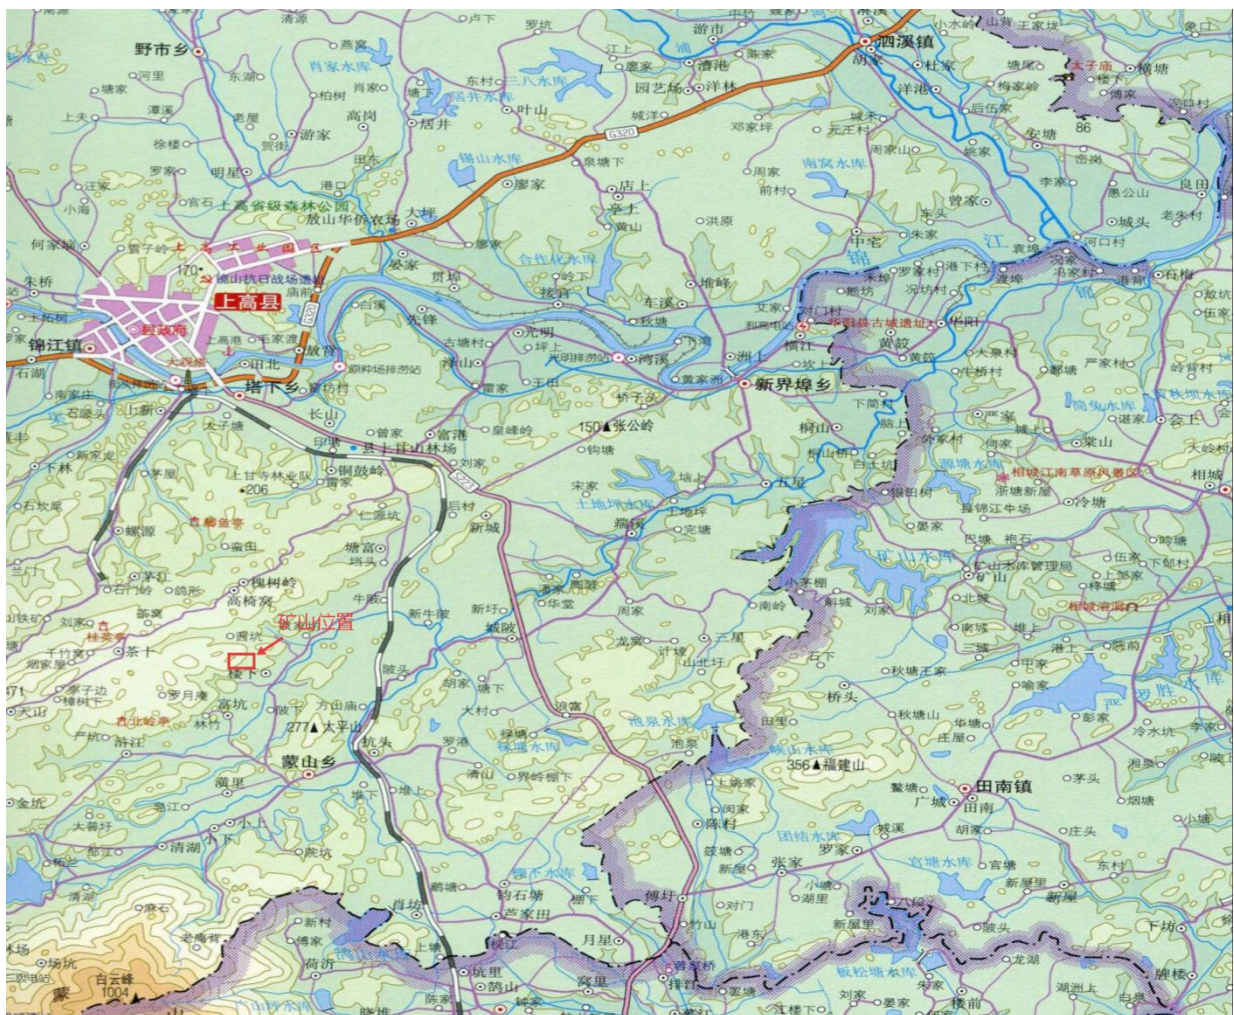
野市乡
泗溪镇
上高县
锦江镇
塔下乡
新界埠乡
蒙山乡
田南镇
矿山位置
张公岭
太平山
福建山
白云峰
1004
150
277
356
170
206
86
G320
S223
锡山水库
上甘山林场
土地坪水库
矿山水库
锦江
上高省级森林公园
放山华侨农场
清源
燕窝
卢下
罗坊
游市
肖家水库
三八水库
叶山
高岗
居井
洋林
园艺场
周家
南宅水库
廖家
店上
黄山
洪原
车溪
棋坊
中宅
黄家洲
洲上
新牛陂
新城
周家
计塘
三星
山北圩
龙宫
桥头
秋塘
田南
广城
罗家
张家
新屋里
傅村
月星
芦家田
鸦石塘
肖坊
上塘
杭里
荷山
傅家
新村
老鹰窝
金坑
大普圩
清湖
罗家
上坑
太平
高椅窝
槐树岭
茅江
螺源
石坳下
下林
朱桥
何家
石湖
南家庄
长山
宫港
印塘
县下
仁源坑
塘富
王田
官家
古塘村
光明
新华
五星
浒塘
塘山
南岭
刘家
陈村
小湖里
对门
竹山
港东
沈家
龙湖
下坊
腴楼
湖洲上
新坊
瓦屋
官塘水库
团结水库
泥泉水库
钱塘水库
塘下
界岭
杨坊
罗源
坊下
洞下
杭头
柳下
大泉村
古塘村
黄荻
相城
冷塘
会上
严家村
良田
大洲
城头
老朱村
李家
长下
曹家
太子庙
象口
王家坊